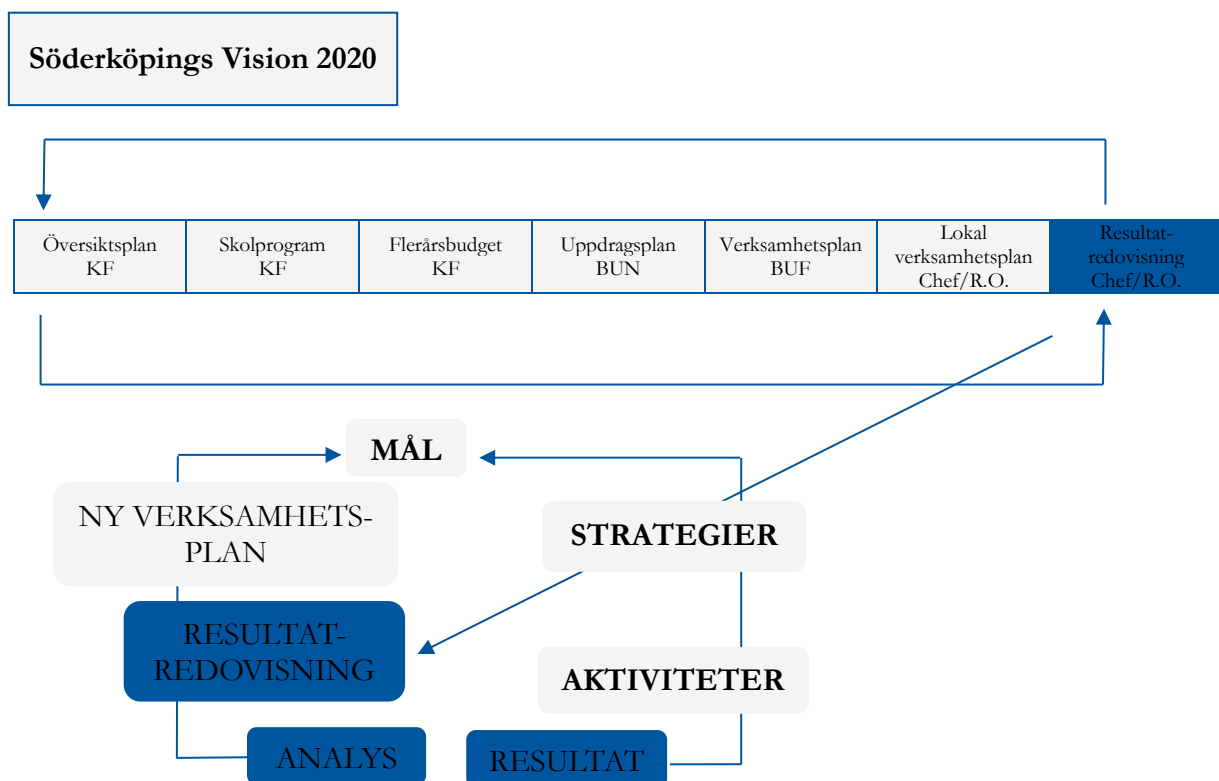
Söderköpings Vision 2020

| Översiktsplan KF | Skolprogram KF | Flerårsbudget KF | Uppdragsplan BUN | Verksamhetsplan BUF | Lokal verksamhetsplan Chef/R.O. | Resultat-redovisning Chef/R.O. |
|---|---|---|---|---|---|---|

MÅL

NY VERKSAMHETS-PLAN

STRATEGIER

RESULTAT-REDOVISNING

AKTIVITETER

ANALYS

RESULTAT